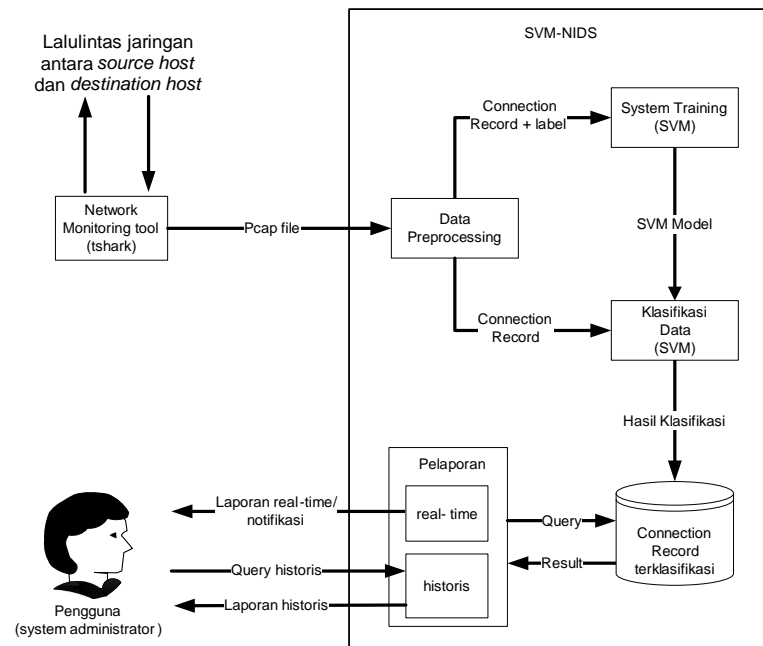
Lalulintas jaringan antara *source host* dan *destination host*

SVM-NIDS

Network Monitoring tool (tshark)

Pcap file

Data Preprocessing

Connection Record + label

System Training (SVM)

SVM Model

Connection Record

Klasifikasi Data (SVM)

Hasil Klasifikasi

Pelaporan

Laporan real-time/ notifikasi

real- time

Query

Connection Record terklasifikasi

Query historis

historis

Result

Laporan historis

Pengguna (system administrator )